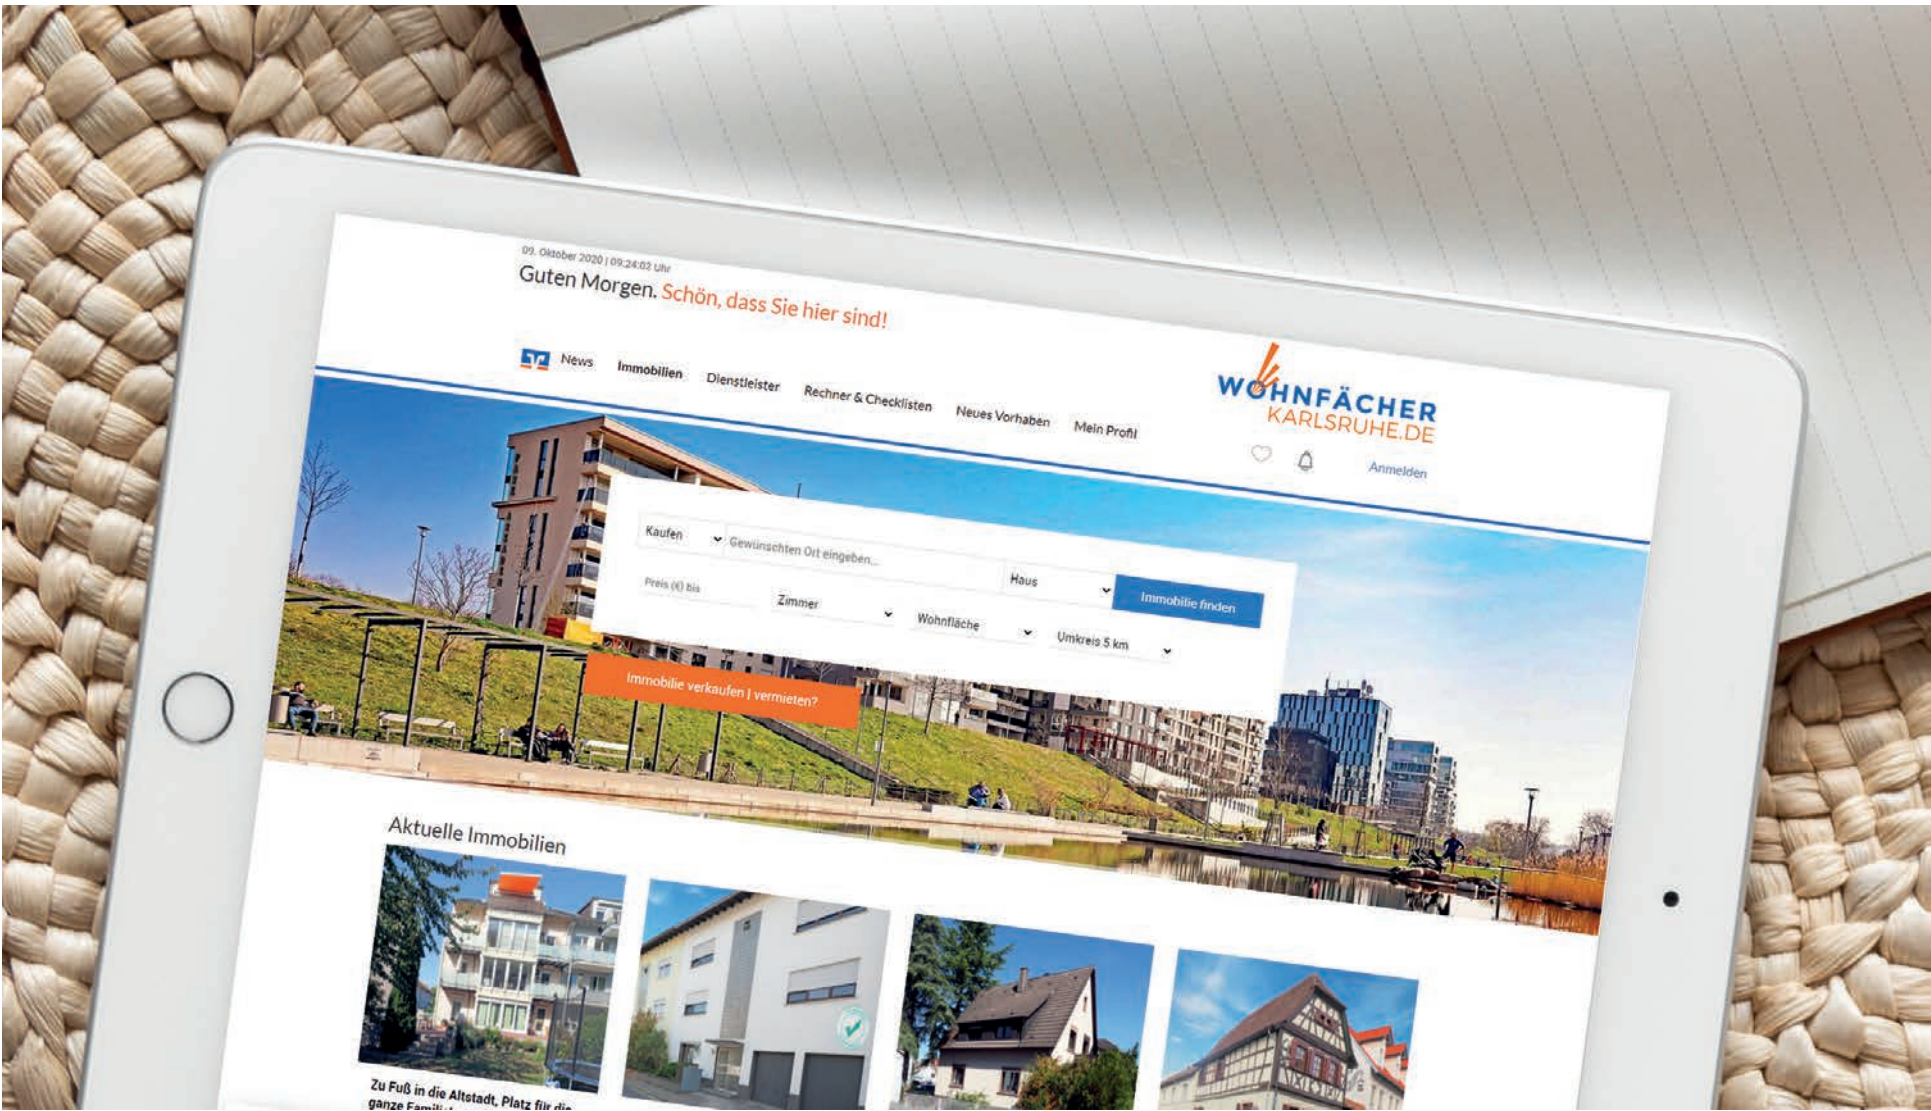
09. Oktober 2020 | 09:24:02 Uhr
Guten Morgen. Schön, dass Sie hier sind!

News Immobilien Dienstleister Rechner & Checklisten Neues Vorhaben Mein Profil

WOHNFÄCHER KARLSRUHE.DE

Anmelden

Kaufen
Gewünschten Ort eingeben...
Haus
Immobilie finden
Preis (€) bis
Zimmer
Wohnfläche
Umkreis 5 km

Immobilie verkaufen | vermieten?

Aktuelle Immobilien

Zu Fuß in die Altstadt, Platz für die ganze Famil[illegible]